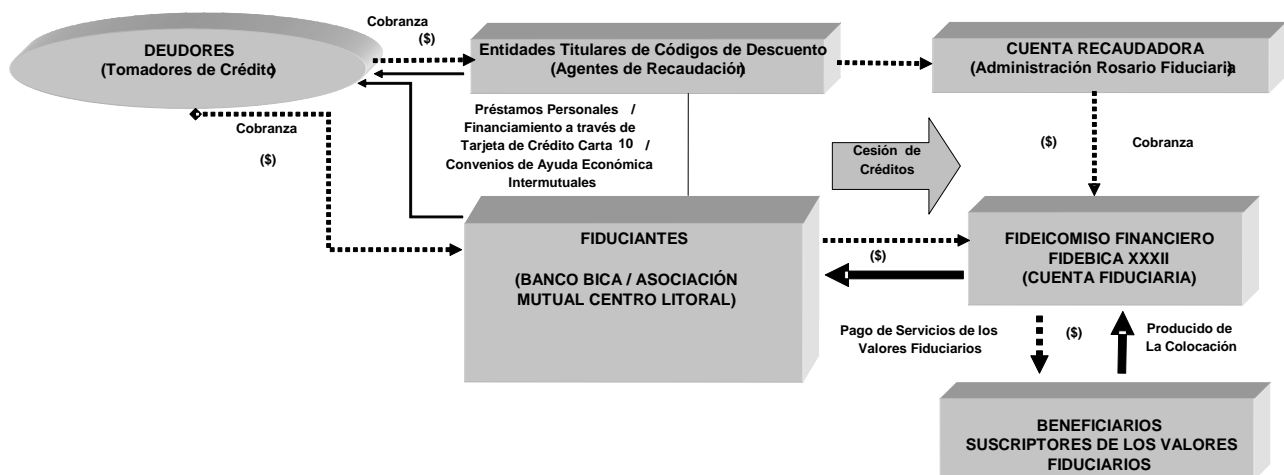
DEUDORES
(Tomadores de Crédito)

Cobranza
($)

Entidades Titulares de Códigos de Descuento
(Agentes de Recaudación)

CUENTA RECAUDADORA
(Administración Rosario Fiduciaria)

Préstamos Personales / Financiamiento a través de Tarjeta de Crédito Carta 10 / Convenios de Ayuda Económica Intermutuales

Cobranza
($)

Cesión de Créditos

($)
Cobranza

FIDUCIANTES

(BANCO BICA / ASOCIACIÓN MUTUAL CENTRO LITORAL)

($)

FIDEICOMISO FINANCIERO FIDEBICA XXXII
(CUENTA FIDUCIARIA)

Pago de Servicios de los Valores Fiduciarios

($)

Producido de La Colocación

BENEFICIARIOS
SUSCRIPTORES DE LOS VALORES FIDUCIARIOS